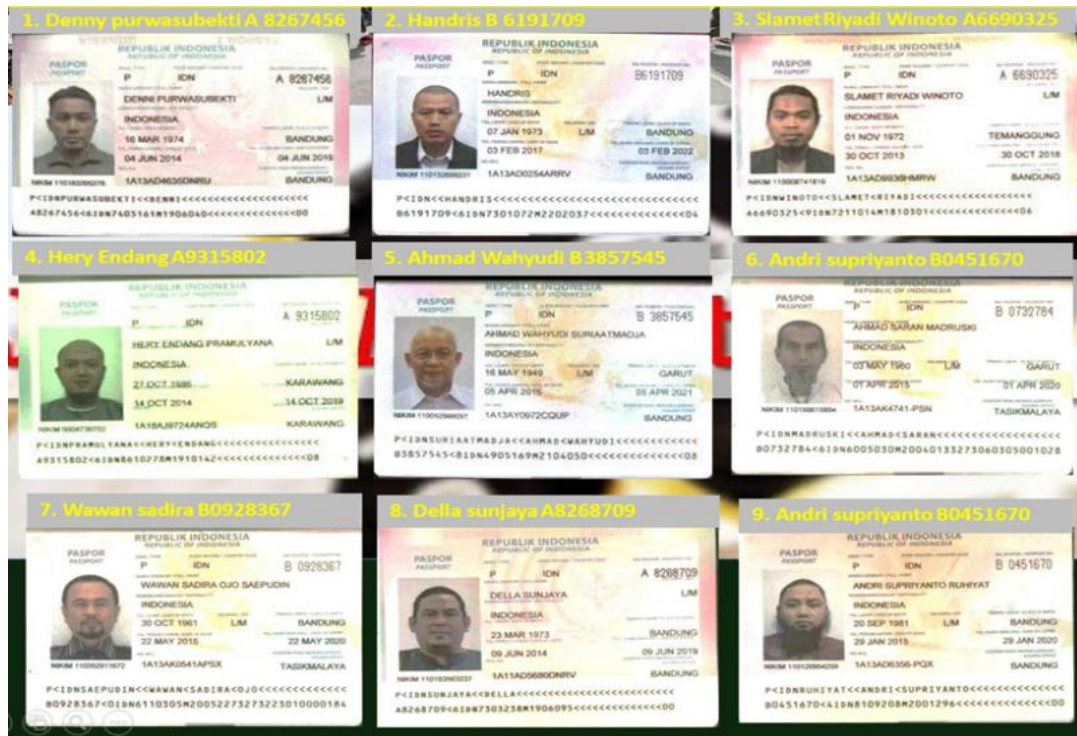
1. Denny purwasubekti A 8267456

PASPOR
PASSPORT
REPUBLIK INDONESIA
REPUBLIC OF INDONESIA
P IDN A 8267456
DENNI PURWASUBEKTI L/M
INDONESIA
16 MAR 1974 BANDUNG
04 JUN 2014 04 JUN 2019
1A13AD4635DNRU BANDUNG
NIKIM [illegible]
P<IDNPURWASUBEKTI<<DENNI<<<<<<<<<<<<<<<<<<<<
A8267456<6IDN7403161M1906040<<<<<<<<<<<<<<<<

2. Handris B 6191709

PASPOR
PASSPORT
REPUBLIK INDONESIA
REPUBLIC OF INDONESIA
P IDN B6191709
HANDRIS
INDONESIA
07 JAN 1973 L/M BANDUNG
03 FEB 2017 03 FEB 2022
1A13AD0254ARRV BANDUNG
NIKIM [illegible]
P<IDN<<HANDRIS<<<<<<<<<<<<<<<<<<<<<<<<<<<<<<
B6191709<4IDN7301072M2202037<<<<<<<<<<<<<<04

3. Slamet Riyadi Winoto A6690325

PASPOR
PASSPORT
REPUBLIK INDONESIA
REPUBLIC OF INDONESIA
P IDN A 6690325
SLAMET RIYADI WINOTO L/M
INDONESIA
01 NOV 1972 TEMANGGUNG
30 OCT 2013 30 OCT 2018
1A13AD9936HMRW BANDUNG
NIKIM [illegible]
P<IDNWINOTO<<SLAMET<RIYADI<<<<<<<<<<<<<<<<<<
A6690325<9IDN7211014M1810301<<<<<<<<<<<<<<06

4. Hery Endang A9315802

PASPOR
PASSPORT
REPUBLIK INDONESIA
REPUBLIC OF INDONESIA
P IDN A 9315802
HERY ENDANG PRAMULYANA L/M
INDONESIA
27 OCT 1986 KARAWANG
14 OCT 2014 14 OCT 2019
1A18AJ9724ANOS KARAWANG
NIKIM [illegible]
P<IDNPRAMULYANA<<HERY<ENDANG<<<<<<<<<<<<<<<<
A9315802<6IDN8610278M1910142<<<<<<<<<<<<<<08

5. Ahmad Wahyudi B 3857545

PASPOR
PASSPORT
REPUBLIK INDONESIA
REPUBLIC OF INDONESIA
P IDN B 3857545
AHMAD WAHYUDI SURIAATMADJA
INDONESIA
16 MAY 1949 L/M GARUT
05 APR 2016 05 APR 2021
1A13AY0972CQUP BANDUNG
NIKIM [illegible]
P<IDNSURIAATMADJA<<AHMAD<WAHYUDI<<<<<<<<<<<<
B3857545<8IDN4905169M2104050<<<<<<<<<<<<<<08

6. Andri supriyanto B0451670

PASPOR
PASSPORT
REPUBLIK INDONESIA
REPUBLIC OF INDONESIA
P IDN B 0732784
AHMAD SARAN MADRUSKI
INDONESIA
03 MAY 1960 L/M GARUT
01 APR 2015 01 APR 2020
1A13AK4741-PSN TASIKMALAYA
NIKIM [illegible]
P<IDNMADRUSKI<<AHMAD<SARAN<<<<<<<<<<<<<<<<<<
B0732784<6IDN6005030M2004013327306030501028

7. Wawan sadira B0928367

PASPOR
PASSPORT
REPUBLIK INDONESIA
REPUBLIC OF INDONESIA
P IDN B 0928367
WAWAN SADIRA OJO SAEPUDIN
INDONESIA
30 OCT 1961 L/M BANDUNG
22 MAY 2015 22 MAY 2020
1A13AK0541APSX TASIKMALAYA
NIKIM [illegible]
P<IDNSAEPUDIN<<WAWAN<SADIRA<OJO<<<<<<<<<<<<<
B0928367<0IDN6110305M2005227327322301000184

8. Della sunjaya A8268709

PASPOR
PASSPORT
REPUBLIK INDONESIA
REPUBLIC OF INDONESIA
P IDN A 8268709
DELLA SUNJAYA L/M
INDONESIA
23 MAR 1973 BANDUNG
09 JUN 2014 09 JUN 2019
1A13AD5680DNRV BANDUNG
NIKIM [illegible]
P<IDNSUNJAYA<<DELLA<<<<<<<<<<<<<<<<<<<<<<<<<
A8268709<6IDN7303238M1906095<<<<<<<<<<<<<<00

9. Andri supriyanto B0451670

PASPOR
PASSPORT
REPUBLIK INDONESIA
REPUBLIC OF INDONESIA
P IDN B 0451670
ANDRI SUPRIYANTO RUHIYAT
INDONESIA
20 SEP 1981 L/M BANDUNG
29 JAN 2015 29 JAN 2020
1A13AD6356-PQX BANDUNG
NIKIM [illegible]
P<IDNRUHIYAT<<ANDRI<SUPRIYANTO<<<<<<<<<<<<<<
B0451670<4IDN8109208M2001296<<<<<<<<<<<<<<00